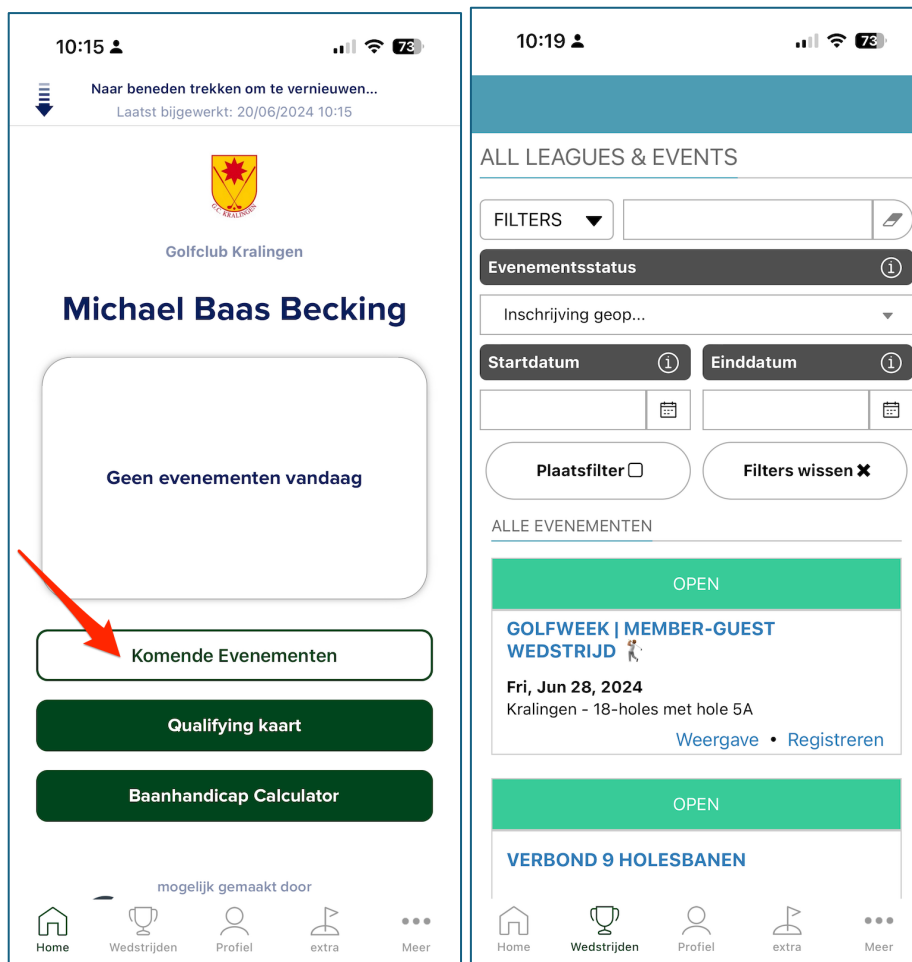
10:15

73

Naar beneden trekken om te vernieuwen...
Laatst bijgewerkt: 20/06/2024 10:15

G.C. KRALINGEN

Golfclub Kralingen

Michael Baas Becking

Geen evenementen vandaag

Komende Evenementen

Qualifying kaart

Baanhandicap Calculator

mogelijk gemaakt door

Home
Wedstrijden
Profiel
extra
Meer

10:19

73

ALL LEAGUES & EVENTS

FILTERS

Evenementsstatus

Inschrijving geop...

Startdatum

Einddatum

Plaatsfilter

Filters wissen

ALLE EVENEMENTEN

OPEN

GOLFWEEK | MEMBER-GUEST WEDSTRIJD

Fri, Jun 28, 2024
Kralingen - 18-holes met hole 5A

Weergave • Registreren

OPEN

VERBOND 9 HOLESBANEN

Home
Wedstrijden
Profiel
extra
Meer